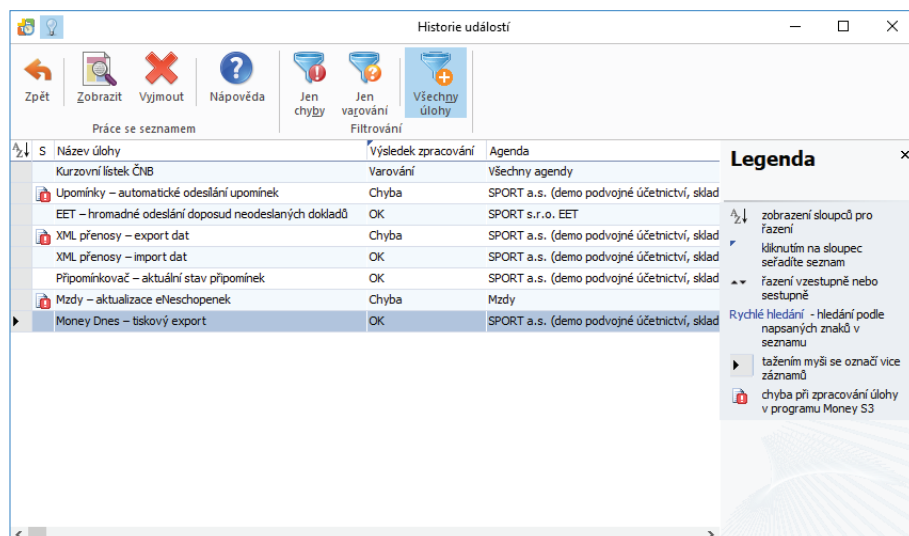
Historie událostí

Zpět
Zobrazit
Vyjmout
Nápověda
Práce se seznamem
Jen chyby
Jen varování
Všechny úlohy
Filtrování

| S | Název úlohy | Výsledek zpracování | Agenda |
|---|---|---|---|
| | Kurzovní lístek ČNB | Varování | Všechny agendy |
| | Upomínky – automatické odesílání upomínek | Chyba | SPORT a.s. (demo podvojné účetnictví, sklad |
| | EET – hromadné odeslání doposud neodeslaných dokladů | OK | SPORT s.r.o. EET |
| | XML přenosy – export dat | Chyba | SPORT a.s. (demo podvojné účetnictví, sklad |
| | XML přenosy – import dat | OK | SPORT a.s. (demo podvojné účetnictví, sklad |
| | Připomínkovač – aktuální stav připomínek | OK | SPORT a.s. (demo podvojné účetnictví, sklad |
| | Mzdy – aktualizace eNeschopenek | Chyba | Mzdy |
| | Money Dnes – tiskový export | OK | SPORT a.s. (demo podvojné účetnictví, sklad |

Legenda
zobrazení sloupců pro řazení
kliknutím na sloupec seřadíte seznam
řazení vzestupně nebo sestupně
Rychlé hledání - hledání podle napsaných znaků v seznamu
tažením myši se označí více záznamů
chyba při zpracování úlohy v programu Money S3